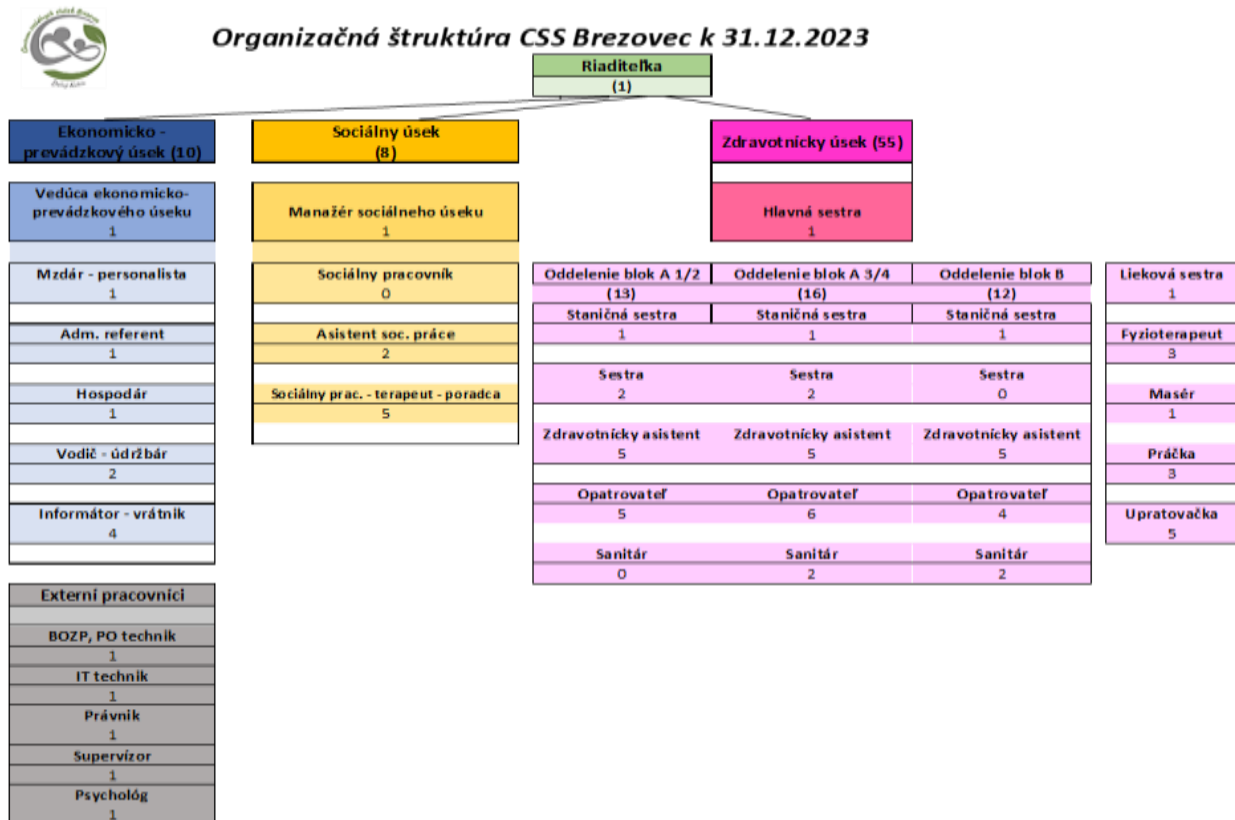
Centrum sociálnych služieb Brezovec

Organizačná štruktúra CSS Brezovec k 31.12.2023

Riaditeľka
(1)

Ekonomicko - prevádzkový úsek (10)

Vedúca ekonomicko-prevádzkového úseku
1

Mzdár - personalista
1

Adm. referent
1

Hospodár
1

Vodič - údržbár
2

Informátor - vrátnik
4

Externí pracovníci

BOZP, PO technik
1

IT technik
1

Právnik
1

Supervízor
1

Psychológ
1

Sociálny úsek
(8)

Manažér sociálneho úseku
1

Sociálny pracovník
0

Asistent soc. práce
2

Sociálny prac. - terapeut - poradca
5

Zdravotnícky úsek (55)

Hlavná sestra
1

| Oddelenie blok A 1/2 | Oddelenie blok A 3/4 | Oddelenie blok B |
|---|---|---|
| (13) | (16) | (12) |
| Staničná sestra | Staničná sestra | Staničná sestra |
| 1 | 1 | 1 |
| Sestra | Sestra | Sestra |
| 2 | 2 | 0 |
| Zdravotnícky asistent | Zdravotnícky asistent | Zdravotnícky asistent |
| 5 | 5 | 5 |
| Opatrovateľ | Opatrovateľ | Opatrovateľ |
| 5 | 6 | 4 |
| Sanitár | Sanitár | Sanitár |
| 0 | 2 | 2 |

Lieková sestra
1

Fyzioterapeut
3

Masér
1

Práčka
3

Upratovačka
5